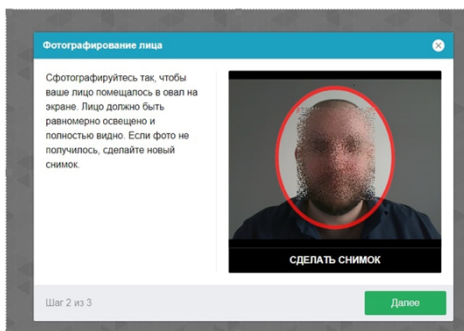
Фотографирование лица

Сфотографируйтесь так, чтобы ваше лицо помещалось в овал на экране. Лицо должно быть равномерно освещено и полностью видно. Если фото не получилось, сделайте новый снимок.

СДЕЛАТЬ СНИМОК

Шаг 2 из 3

Далее